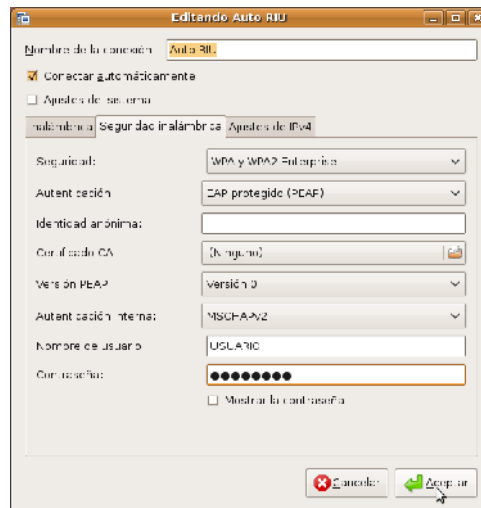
Editando Auto RIU

Nombre de la conexión Auto RIU

Conectar automáticamente

Ajustes del sistema

Inalámbrica | Seguridad inalámbrica | Ajustes de IPv4

Seguridad: WPA y WPA2 Enterprise

Autenticación: EAP protegido (PEAP)

Identidad anónima:

Certificado CA: (Ninguno)

Versión PEAP: Versión 0

Autenticación interna: MSCHAPv2

Nombre de usuario: USUARIO

Contraseña: ●●●●●●●●

Mostrar la contraseña

Cancelar Aceptar